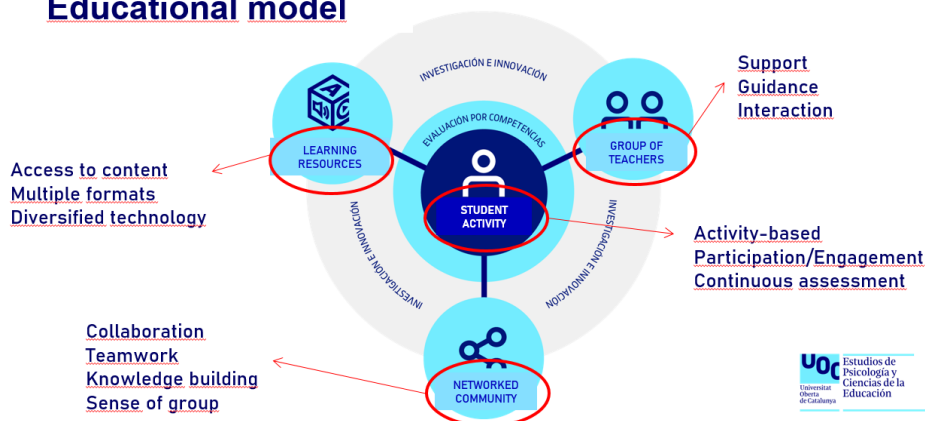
Educational model

INVESTIGACIÓN E INNOVACIÓN

EVALUACIÓN POR COMPETENCIAS

LEARNING RESOURCES

GROUP OF TEACHERS

STUDENT ACTIVITY

INVESTIGACIÓN E INNOVACIÓN

INVESTIGACIÓN E INNOVACIÓN

NETWORKED COMMUNITY

Support
Guidance
Interaction

Access to content
Multiple formats
Diversified technology

Activity-based
Participation/Engagement
Continuous assessment

Collaboration
Teamwork
Knowledge building
Sense of group

UOC Universitat Oberta de Catalunya

Estudios de Psicología y Ciencias de la Educación